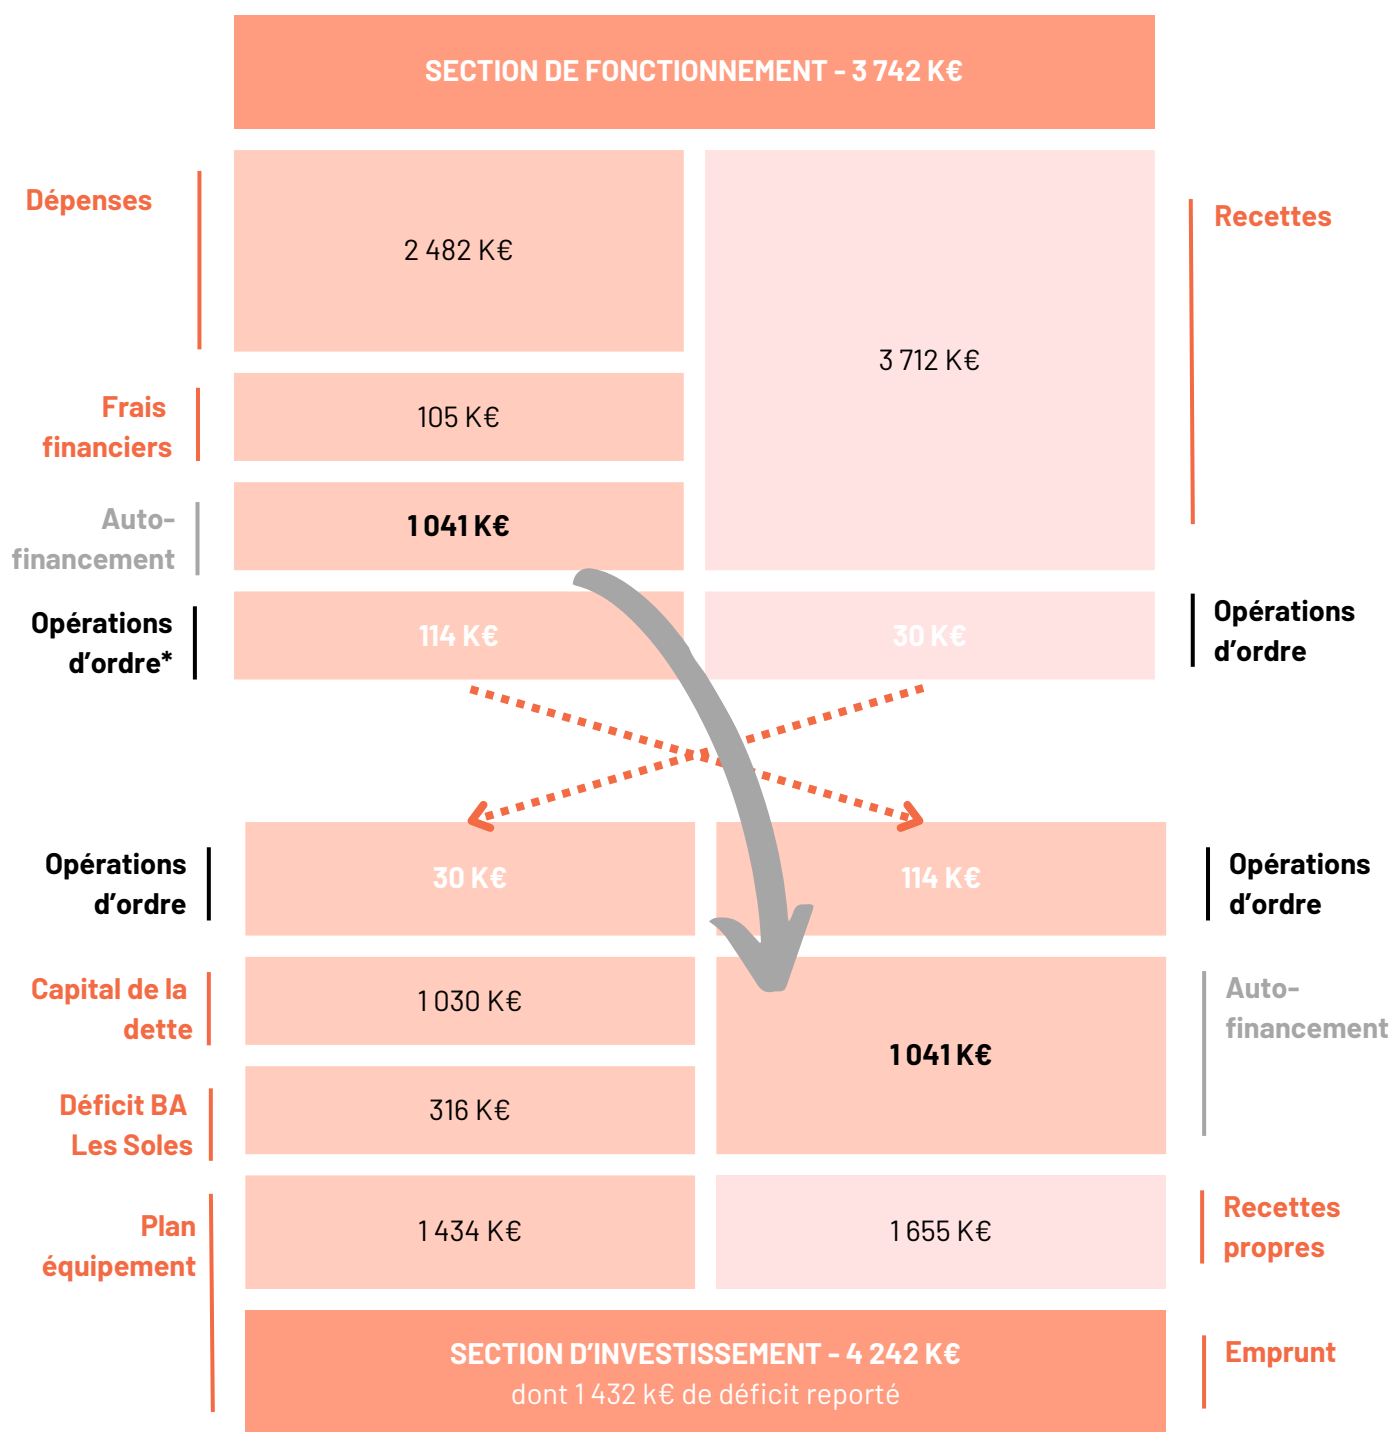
SECTION DE FONCTIONNEMENT - 3 742 K€

Dépenses

2 482 K€

3 712 K€

Recettes

Frais financiers

105 K€

Auto-financement

1 041 K€

Opérations d'ordre*

114 K€

30 K€

Opérations d'ordre

Opérations d'ordre

30 K€

114 K€

Opérations d'ordre

Capital de la dette

1 030 K€

1 041 K€

Auto-financement

Déficit BA Les Soles

316 K€

Plan équipement

1 434 K€

1 655 K€

Recettes propres

SECTION D'INVESTISSEMENT - 4 242 K€
dont 1 432 k€ de déficit reporté

Emprunt